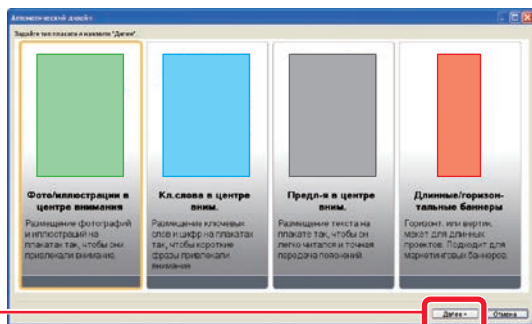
Автоматический дизайн

Задайте тип плаката и нажмите "Далее".

Фото/иллюстрации в центре внимания

Размещение фотографий и иллюстраций на плакатах так, чтобы они привлекали внимание.

Кл.слова в центре вним.

Размещение ключевых слов и цифр на плакатах так, чтобы короткие фразы привлекали внимание

Предл-я в центре вним.

Размещение текста на плакате так, чтобы он легко читался и точная передача положений

Длинные/горизонтальные баннеры

Горизонт. или вертик. макет для длинных проектов. Подходит для маркетинговых баннеров.

Далее >

Отмена